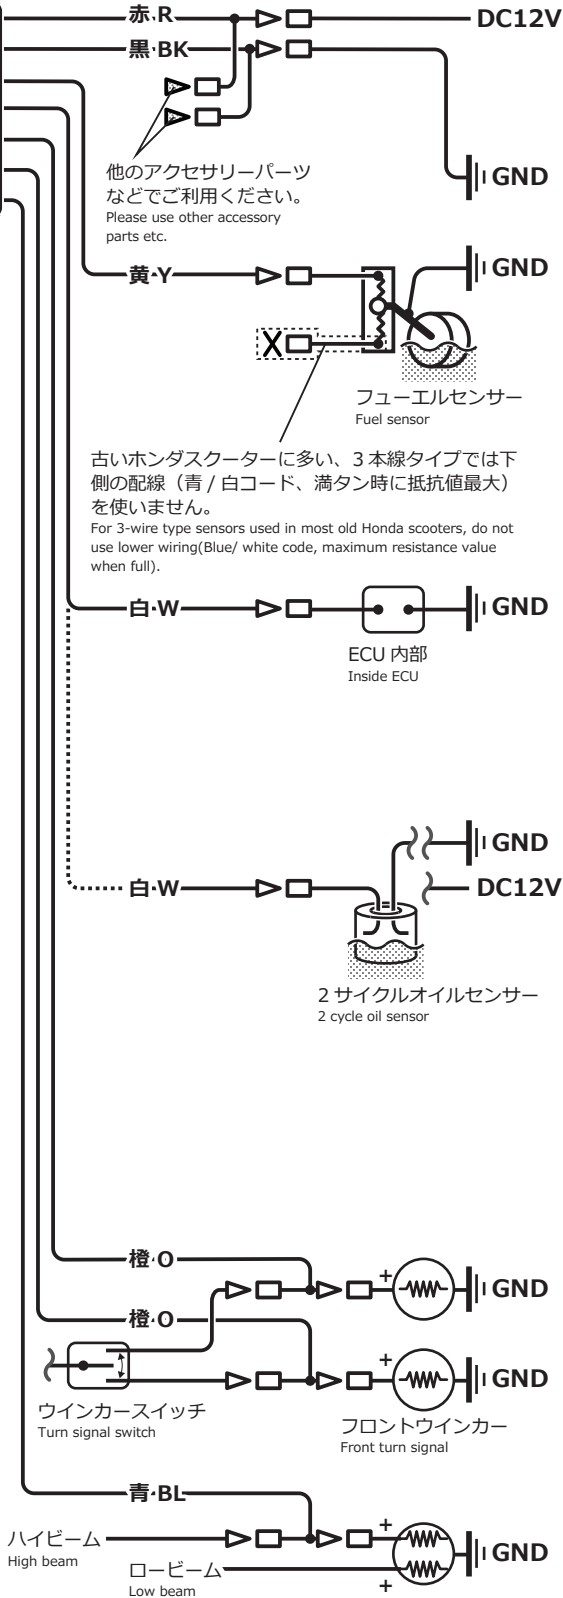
赤·R
DC12V
黒·BK
GND
他のアクセサリーパーツなどでご利用ください。
Please use other accessory parts etc.
黄·Y
GND
X
フューエルセンサー
Fuel sensor
古いホンダスクーターに多い、3 本線タイプでは下側の配線（青 / 白コード、満タン時に抵抗値最大）を使いません。
For 3-wire type sensors used in most old Honda scooters, do not use lower wiring(Blue/ white code, maximum resistance value when full).
白·W
GND
ECU 内部
Inside ECU
GND
DC12V
白·W
2 サイクルオイルセンサー
2 cycle oil sensor
橙·O
+
GND
橙·O
+
GND
ウインカースイッチ
Turn signal switch
フロントウインカー
Front turn signal
青·BL
ハイビーム
High beam
+
GND
ロービーム
Low beam
+